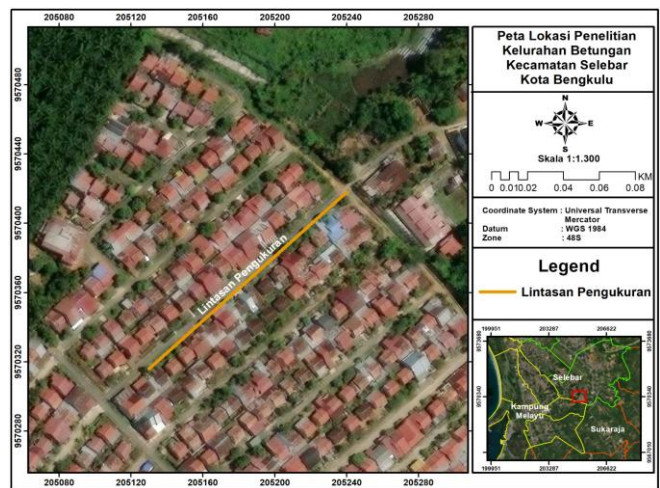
205080 205120 205160 205200 205240 205280

9570480
9570440
9570400
9570360
9570320
9570280

Lintasan Pengukuran

205080 205120 205160 205200 205240 205280

Peta Lokasi Penelitian
Kelurahan Betungan
Kecamatan Selebar
Kota Bengkulu

N
W E
S

Skala 1:1.300

0 0.010.02 0.04 0.06 0.08 KM

Coordinate System : Universal Transverse Mercator
Datum : WGS 1984
Zone : 48S

Legend

Lintasan Pengukuran

199951 203287 206622

Selebar
Kampung Melayu
Sukaraja

199951 203287 206622